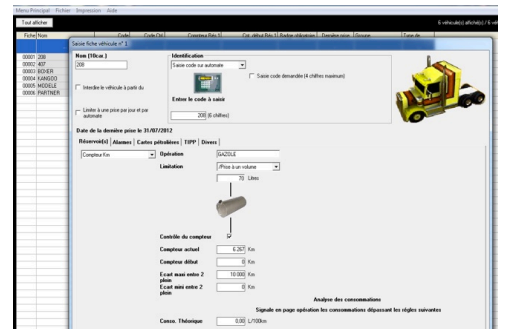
Menu Principal Fichier Impression Aide

Tout afficher

6 véhicule(s) affiché(s) / 6 véh

Fiche Nom
Code Code Cpt Compteur Réf. 1 Cpt. début Réf. 1 Rachat effectués Dernière prise Groupe Type de

00001 208
00002 407
00003 BOXER
00004 KANGOO
00005 MODELE
00006 PARTNER

Saisie fiche véhicule n° 1

Nom (10car.)
208

Interdire le véhicule à partir du

Limiter à une prise par jour et par automate

Identification
Saisie code sur automate

Saisie code demandée (4 chiffres maximum)

Entrer le code à saisir
208 (6 chiffres)

Date de la dernière prise le 31/07/2012

Réservoir(s) | Alarmes | Cartes pétrolières | TIPP | Divers

Compteur Km

Opération GAZOLE
Limitation (Prise à un volume
70 Litres

Contrôle du compteur

Compteur actuel 6 267 Km
Compteur début 0 Km
Ecart maxi entre 2 plein 10 000 Km
Ecart mini entre 2 plein 0 Km

Analyse des consommations
Signale en page opération les consommations dépassant les règles suivantes

Conso. Théorique 0,00 L/100Km